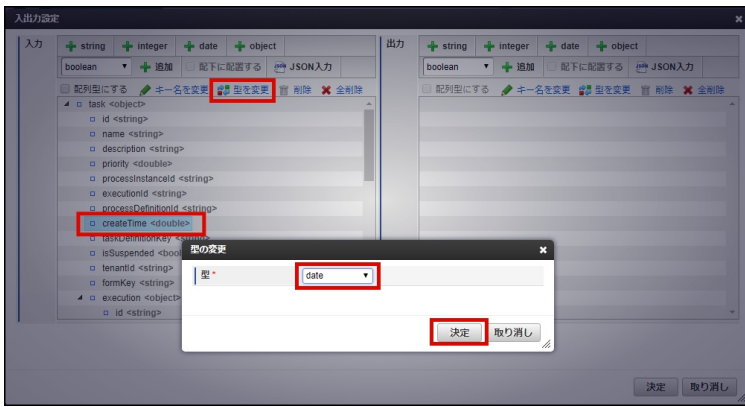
入出力設定

入力

string integer date object

boolean 追加 配下に配置する JSON入力

配列型にする キー名を変更 型を変更 削除 全削除

task <object>
id <string>
name <string>
description <string>
priority <double>
processInstanceId <string>
executionId <string>
processDefinitionId <string>
createTime <double>
taskDefinitionKey <string>
isSuspended <boo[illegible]
tenantId <string>
formKey <string>
execution <object>
id <string>

出力

string integer date object

boolean 追加 配下に配置する JSON入力

配列型にする キー名を変更 型を変更 削除 全削除

型の変更

型 *

date

決定 取り消し

決定 取り消し